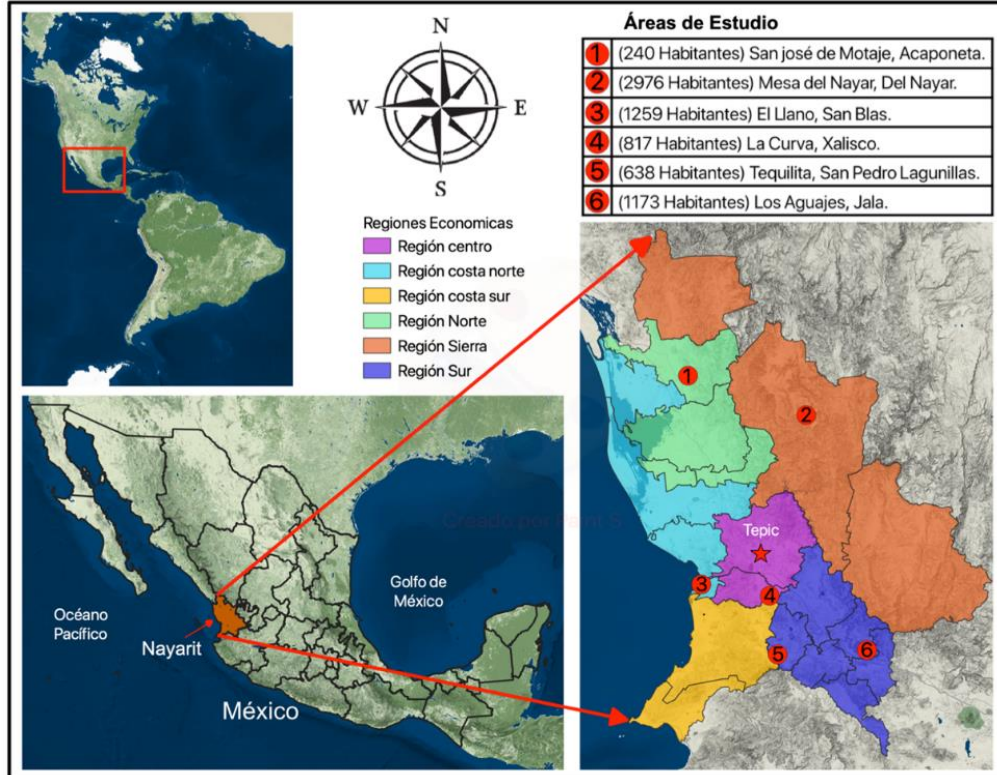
N
W
E
S

Áreas de Estudio
| | |
|---|---|
| 1 | (240 Habitantes) San josé de Motaje, Acaponeta. |
| 2 | (2976 Habitantes) Mesa del Nayar, Del Nayar. |
| 3 | (1259 Habitantes) El Llano, San Blas. |
| 4 | (817 Habitantes) La Curva, Xalisco. |
| 5 | (638 Habitantes) Tequilita, San Pedro Lagunillas. |
| 6 | (1173 Habitantes) Los Aguajes, Jala. |

Regiones Economicas
Región centro
Región costa norte
Región costa sur
Región Norte
Región Sierra
Región Sur

1
2
Tepic
3
4
5
6
Creado por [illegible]

Golfo de México
Océano Pacífico
Nayarit
México